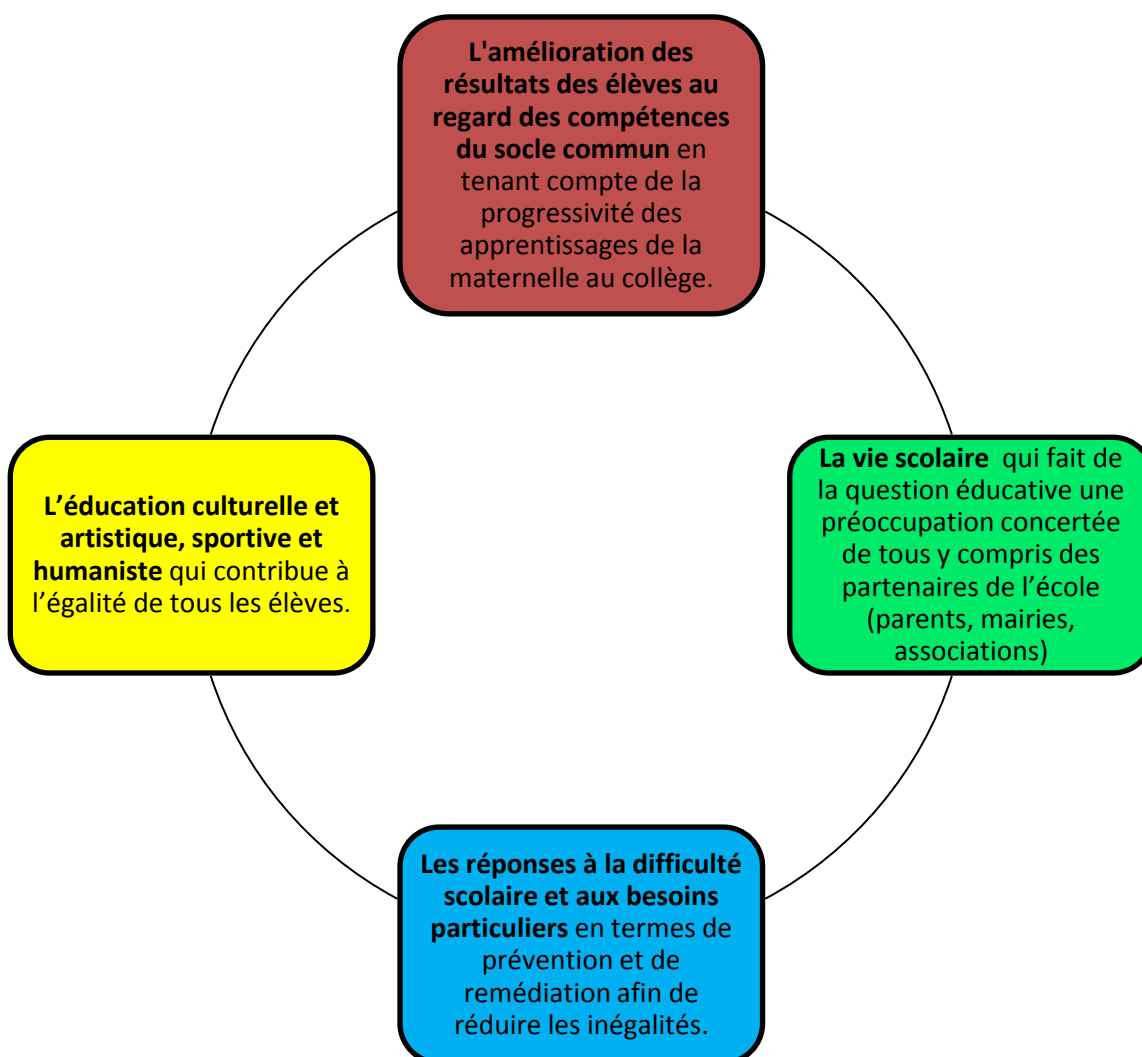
L'amélioration des résultats des élèves au regard des compétences du socle commun en tenant compte de la progressivité des apprentissages de la maternelle au collège.

L’éducation culturelle et artistique, sportive et humaniste qui contribue à l’égalité de tous les élèves.

La vie scolaire qui fait de la question éducative une préoccupation concertée de tous y compris des partenaires de l’école (parents, mairies, associations)

Les réponses à la difficulté scolaire et aux besoins particuliers en termes de prévention et de remédiation afin de réduire les inégalités.